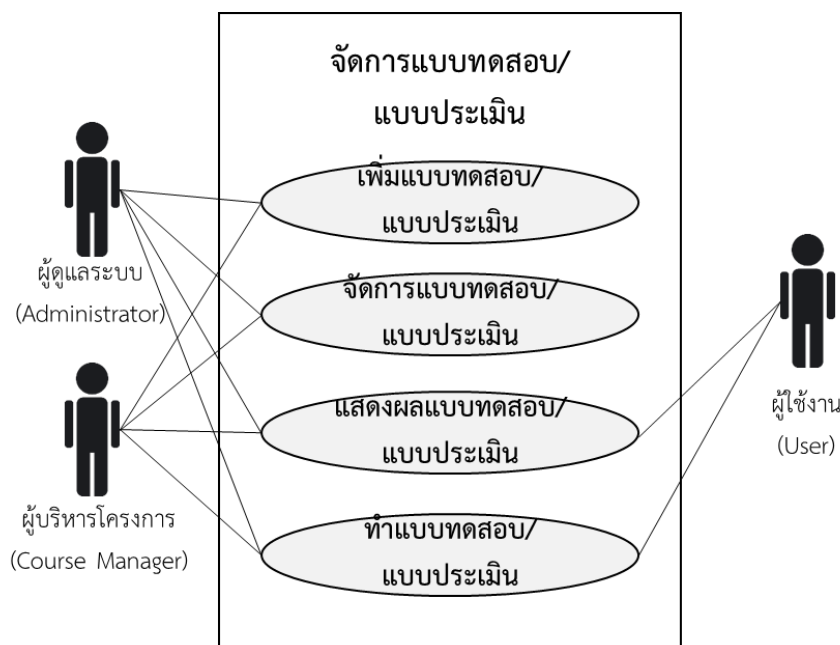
จัดการแบบทดสอบ/
แบบประเมิน

ผู้ดูแลระบบ
(Administrator)

ผู้บริหารโครงการ
(Course Manager)

เพิ่มแบบทดสอบ/
แบบประเมิน

จัดการแบบทดสอบ/
แบบประเมิน

แสดงผลแบบทดสอบ/
แบบประเมิน

ทำแบบทดสอบ/
แบบประเมิน

ผู้ใช้งาน
(User)